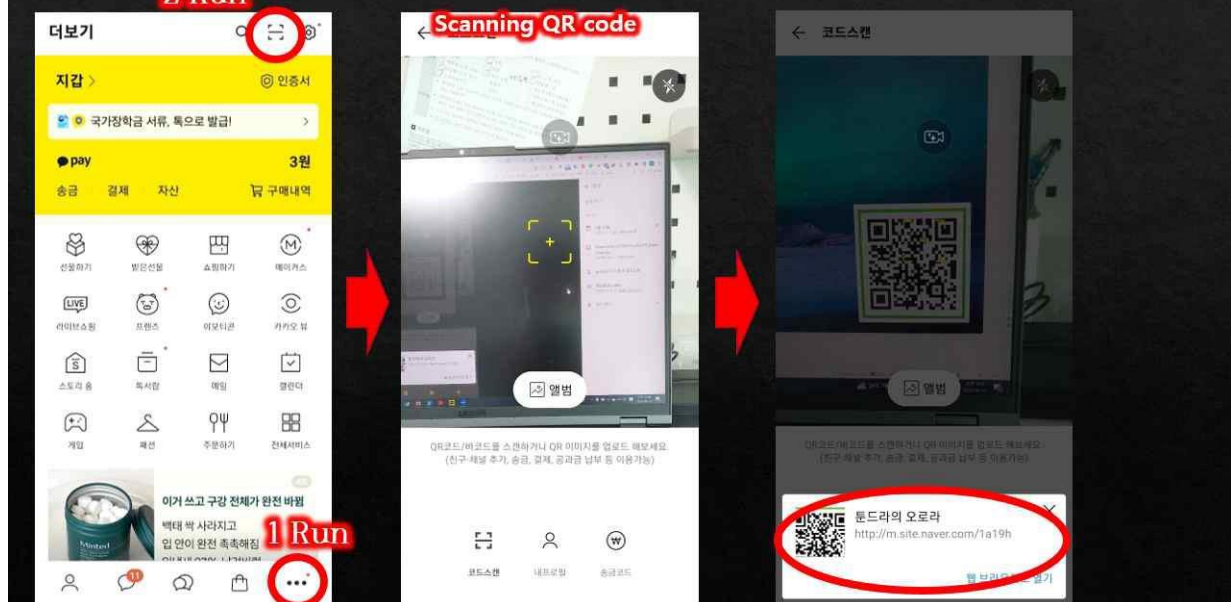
2 Run

더보기

지갑 >

인증서

국가장학금 서류, 톡으로 발급!

pay

3원

송금 결제 자산

구매내역

선물하기 받은선물 쇼핑하기 메이커스

라이브쇼핑 프렌즈 이모티콘 카카오 뷰

스토리 홈 톡서랍 메일 캘린더

게임 패션 주문하기 전체서비스

이거 쓰고 구강 전체가 완전 바뀜

백태 싹 사라지고

입 안이 완전 촉촉해짐

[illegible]

1 Run

11

Scanning QR code

앨범

QR코드/바코드를 스캔하거나 QR 이미지를 업로드 해보세요.
(친구·채널 추가, 송금, 결제, 공과금 납부 등 이용가능)

코드스캔 내프로필 송금코드

코드스캔

앨범

QR코드/바코드를 스캔하거나 QR 이미지를 업로드 해보세요.
(친구·채널 추가, 송금, 결제, 공과금 납부 등 이용가능)

툰드라의 오로라
http://m.site.naver.com/1a19h

웹 브라우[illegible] 열기